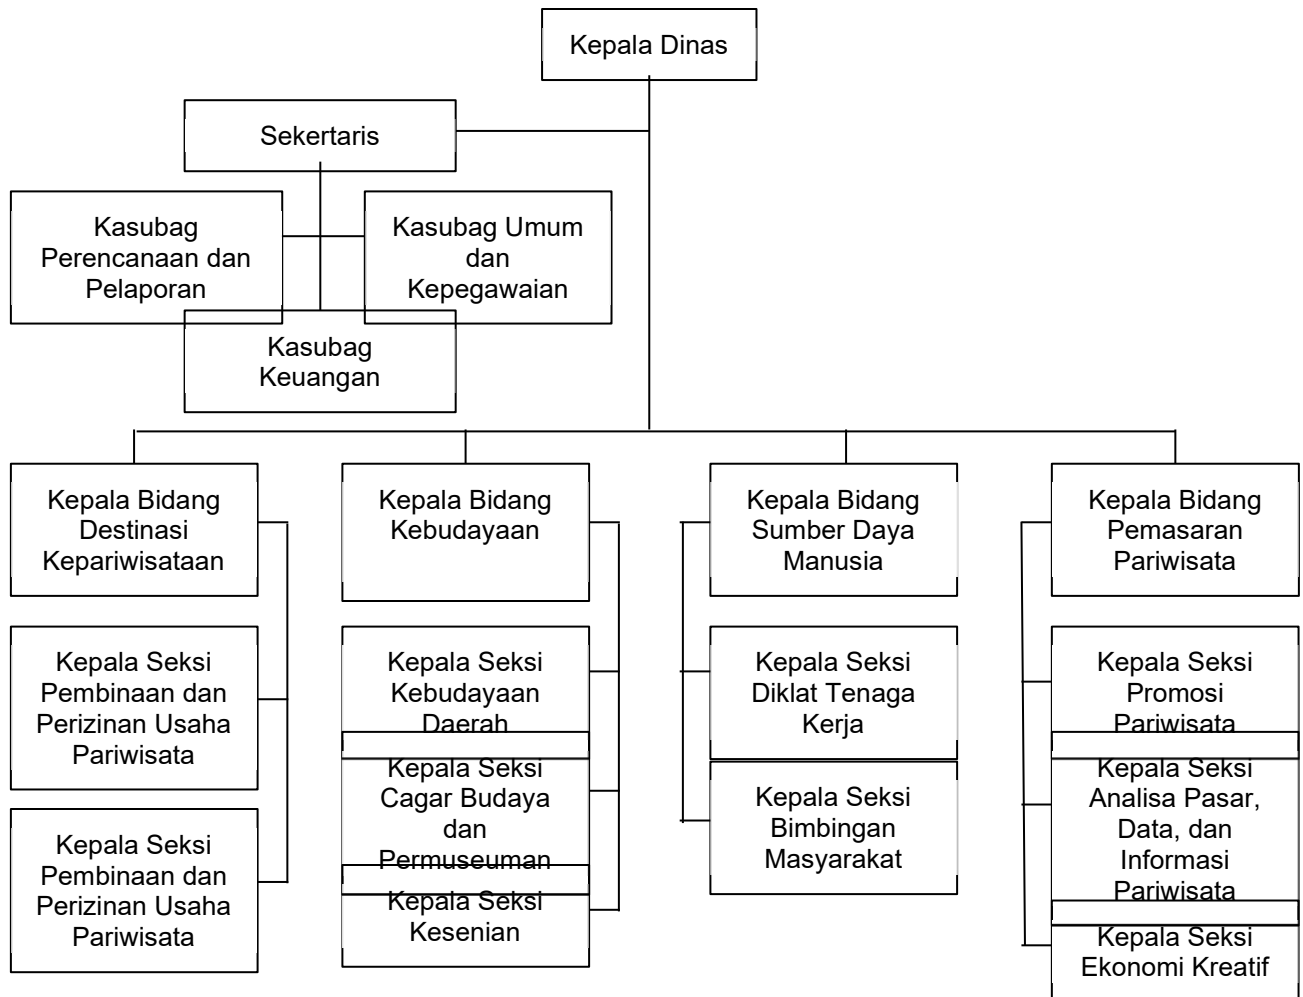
Kepala Dinas

Sekertaris

Kasubag Perencanaan dan Pelaporan

Kasubag Umum dan Kepegawaian

Kasubag Keuangan

Kepala Bidang Destinasi Kepariwisataan

Kepala Seksi Pembinaan dan Perizinan Usaha Pariwisata

Kepala Seksi Pembinaan dan Perizinan Usaha Pariwisata

Kepala Bidang Kebudayaan

Kepala Seksi Kebudayaan Daerah

Kepala Seksi Cagar Budaya dan Permuseuman

Kepala Seksi Kesenian

Kepala Bidang Sumber Daya Manusia

Kepala Seksi Diklat Tenaga Kerja

Kepala Seksi Bimbingan Masyarakat

Kepala Bidang Pemasaran Pariwisata

Kepala Seksi Promosi Pariwisata

Kepala Seksi Analisa Pasar, Data, dan Informasi Pariwisata

Kepala Seksi Ekonomi Kreatif